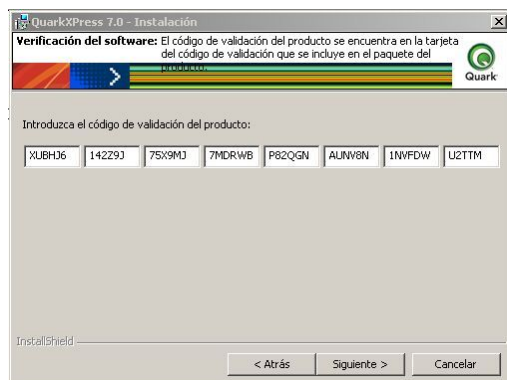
QuarkXPress 7.0 - Instalación

Verificación del software: El código de validación del producto se encuentra en la tarjeta del código de validación que se incluye en el paquete del producto.

Quark

Introduzca el código de validación del producto:

XUBHJ6 142Z9J 75X9MJ 7MDRWB P82QGN AUNV8N 1NVFDW U2TTM

InstallShield

< Atrás Siguiente > Cancelar